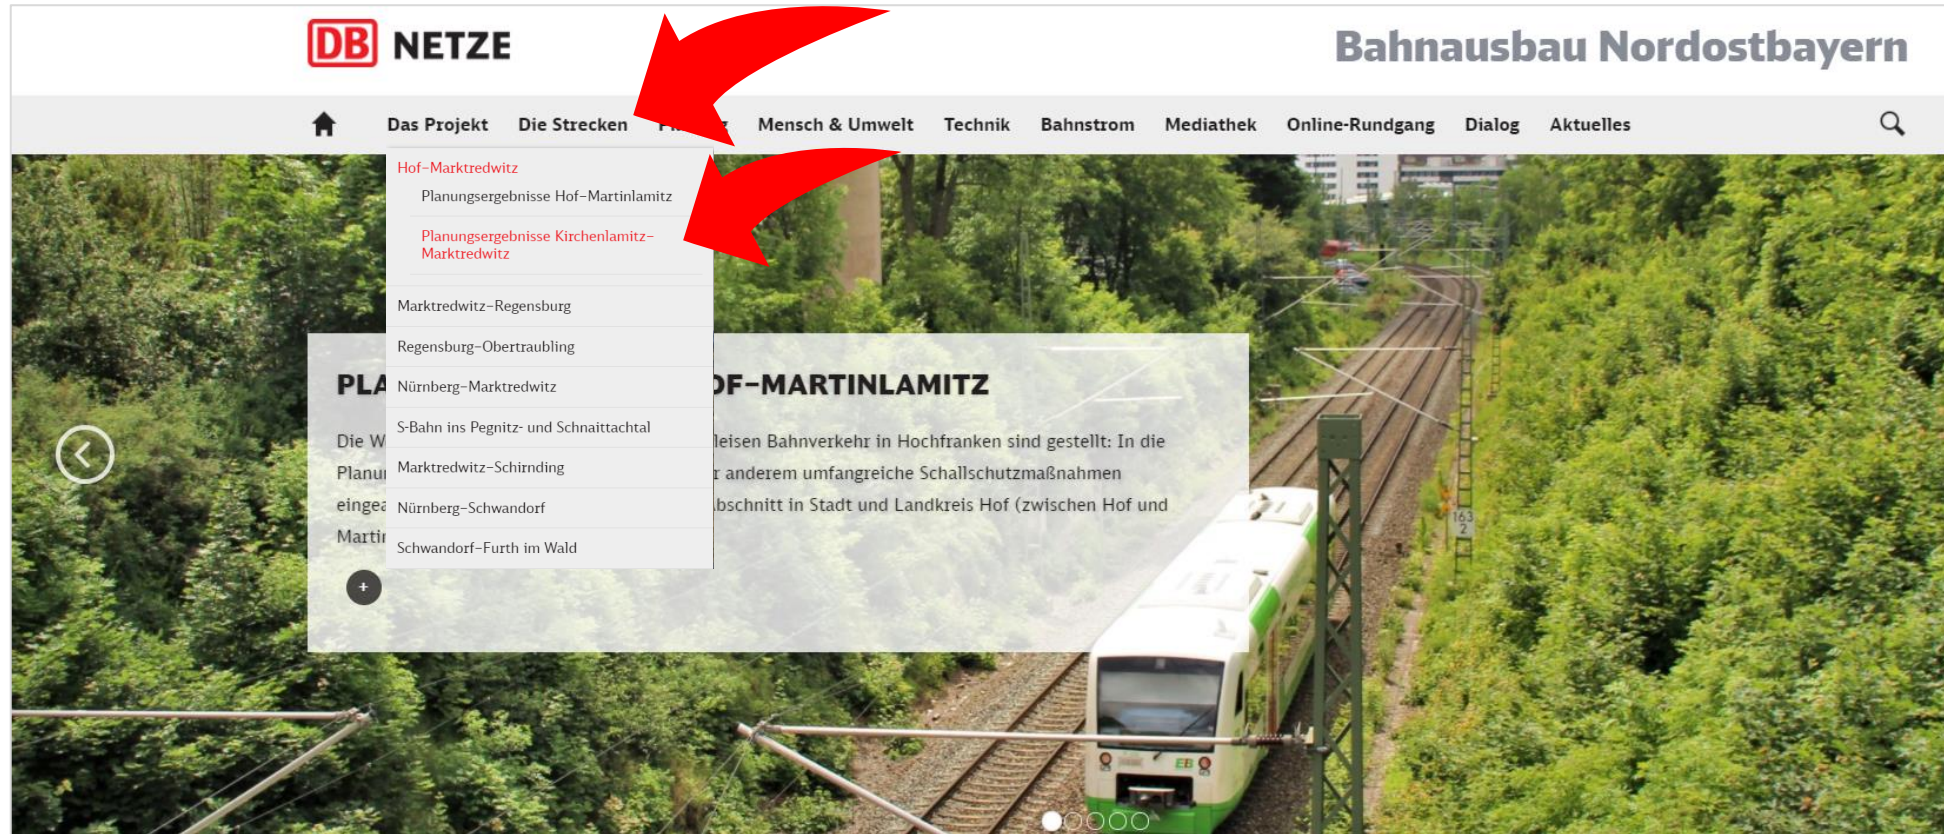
DB NETZE

Bahnausbau Nordostbayern

Das Projekt Die Strecken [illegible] Mensch & Umwelt Technik Bahnstrom Mediathek Online-Rundgang Dialog Aktuelles

Hof–Marktredwitz
Planungsergebnisse Hof–Martinlamitz
Planungsergebnisse Kirchenlamitz–Marktredwitz
Marktredwitz–Regensburg
Regensburg–Obertraubling
Nürnberg–Marktredwitz
S-Bahn ins Pegnitz- und Schnaittachtal
Marktredwitz–Schirnding
Nürnberg–Schwandorf
Schwandorf–Furth im Wald

PLA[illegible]OF–MARTINLAMITZ

Die W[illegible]leisen Bahnverkehr in Hochfranken sind gestellt: In die Planu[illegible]r anderem umfangreiche Schallschutzmaßnahmen eingea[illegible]bschnitt in Stadt und Landkreis Hof (zwischen Hof und Marti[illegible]

+

163
2

EB